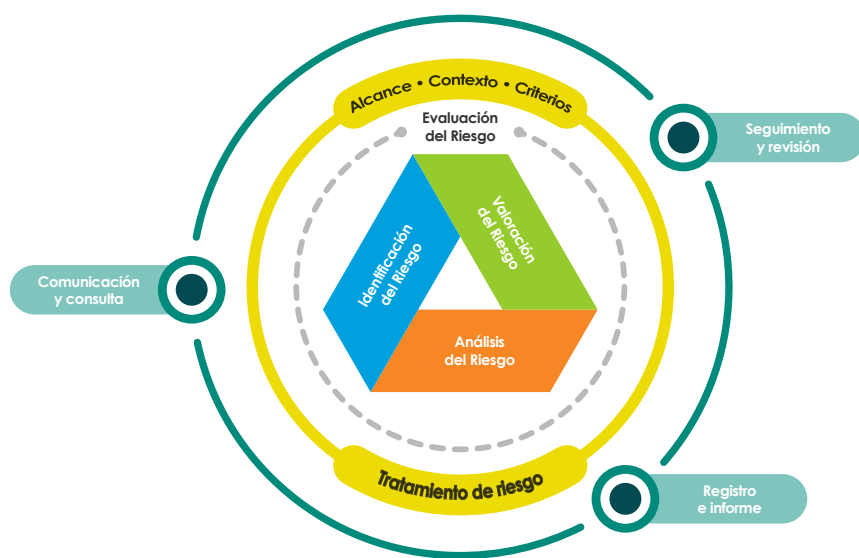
Alcance • Contexto • Criterios

Evaluación del Riesgo

Seguimiento y revisión

Identificación del Riesgo

Valoración del Riesgo

Comunicación y consulta

Análisis del Riesgo

Tratamiento de riesgo

Registro e informe